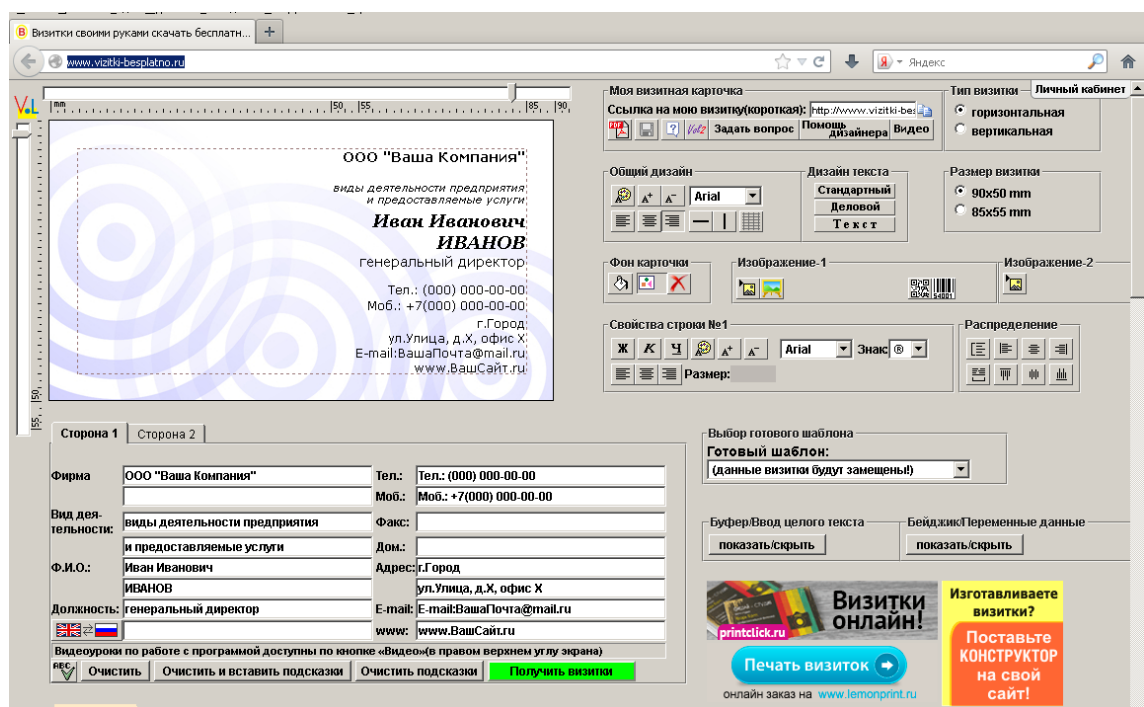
Визитки своими руками скачать бесплатн... +

www.vizitki-besplatno.ru

Яндекс

V L

mm 50 55 85 90

ООО "Ваша Компания"

виды деятельности предприятия и предоставляемые услуги

Иван Иванович
ИВАНОВ
генеральный директор

Тел.: (000) 000-00-00
Моб.: +7(000) 000-00-00
г.Город
ул.Улица, д.Х, офис Х
E-mail:ВашаПочта@mail.ru
www.ВашСайт.ru

50 55

Моя визитная карточка
Ссылка на мою визитку(короткая): http://www.vizitki-bes
Задать вопрос | Помощь дизайнера | Видео

Тип визитки
Личный кабинет
горизонтальная
вертикальная

Общий дизайн
Arial

Дизайн текста
Стандартный
Деловой
Текст

Размер визитки
90x50 mm
85x55 mm

Фон карточки

Изображение-1

Изображение-2

Свойства строки №1
Ж К Ч
Arial
Знак ®
Размер:

Распределение

Сторона 1 | Сторона 2

| Фирма | ООО "Ваша Компания" | Тел.: | Тел.: (000) 000-00-00 |
|---|---|---|---|
| | | Моб.: | Моб.: +7(000) 000-00-00 |
| Вид деятельности: | виды деятельности предприятия | Факс: | |
| | и предоставляемые услуги | Дом.: | |
| Ф.И.О.: | Иван Иванович | Адрес: | г.Город |
| | ИВАНОВ | | ул.Улица, д.Х, офис Х |
| Должность: | генеральный директор | E-mail: | E-mail:ВашаПочта@mail.ru |
| | | www: | www.ВашСайт.ru |

Видеоуроки по работе с программой доступны по кнопке «Видео»(в правом верхнем углу экрана)

ABC Очистить | Очистить и вставить подсказки | Очистить подсказки | Получить визитки

Выбор готового шаблона
Готовый шаблон:
(данные визитки будут замещены!)

Буфер/Ввод целого текста
показать/скрыть

Бейджик/Переменные данные
показать/скрыть

Визитки онлайн!
printclick.ru

Печать визиток
онлайн заказ на www.lemonprint.ru

Изготавливаете визитки?
Поставьте КОНСТРУКТОР на свой сайт!